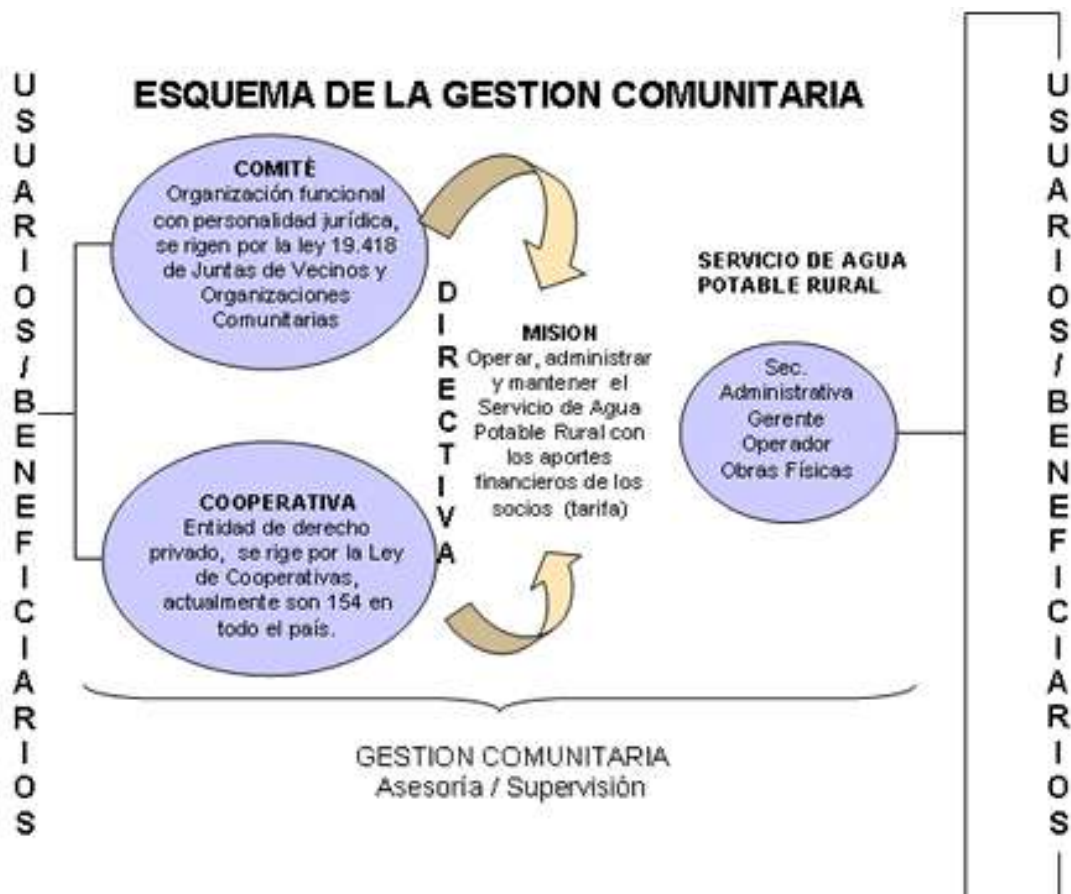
USUARIOS/BENEFICIARIOS

ESQUEMA DE LA GESTION COMUNITARIA

COMITÉ
Organización funcional con personalidad jurídica, se rigen por la ley 19.418 de Juntas de Vecinos y Organizaciones Comunitarias

COOPERATIVA
Entidad de derecho privado, se rige por la Ley de Cooperativas, actualmente son 154 en todo el país.

DIRECTIVA

MISION
Operar, administrar y mantener el Servicio de Agua Potable Rural con los aportes financieros de los socios (tarifa)

SERVICIO DE AGUA POTABLE RURAL

Sec. Administrativa
Gerente
Operador
Obras Físicas

USUARIOS/BENEFICIARIOS

GESTION COMUNITARIA
Asesoría / Supervisión